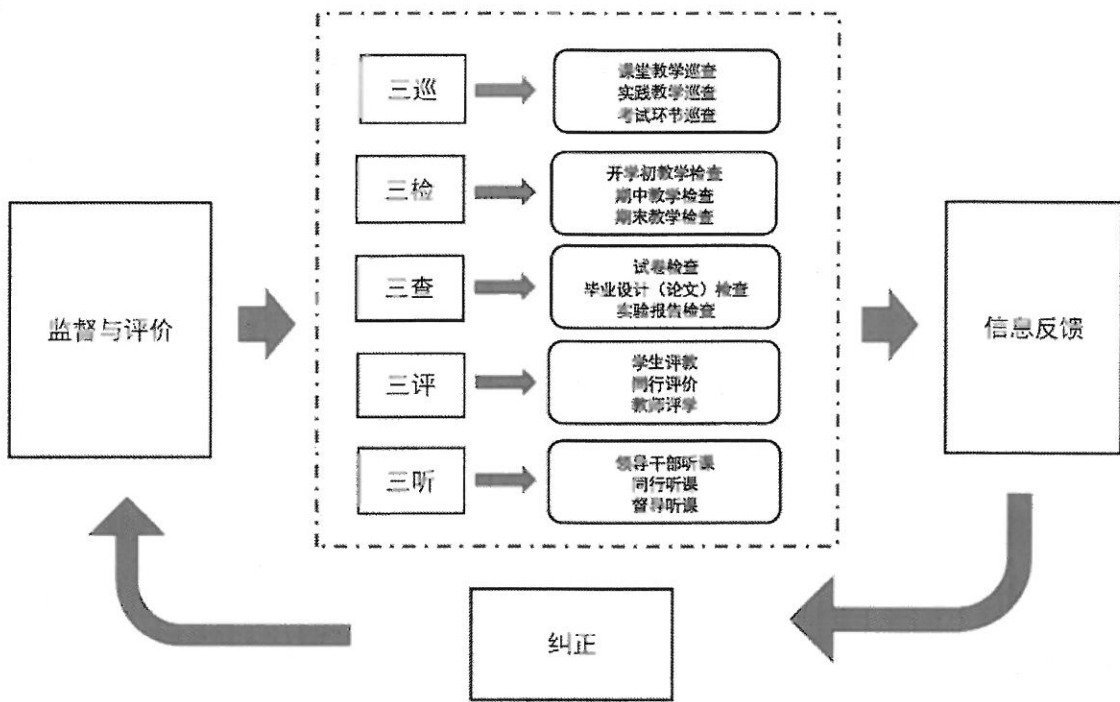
监督与评价

三巡
课堂教学巡查
实践教学巡查
考试环节巡查

三检
开学初教学检查
期中教学检查
期末教学检查

三查
试卷检查
毕业设计（论文）检查
实验报告检查

三评
学生评教
同行评价
教师评学

三听
领导干部听课
同行听课
督导听课

信息反馈

纠正